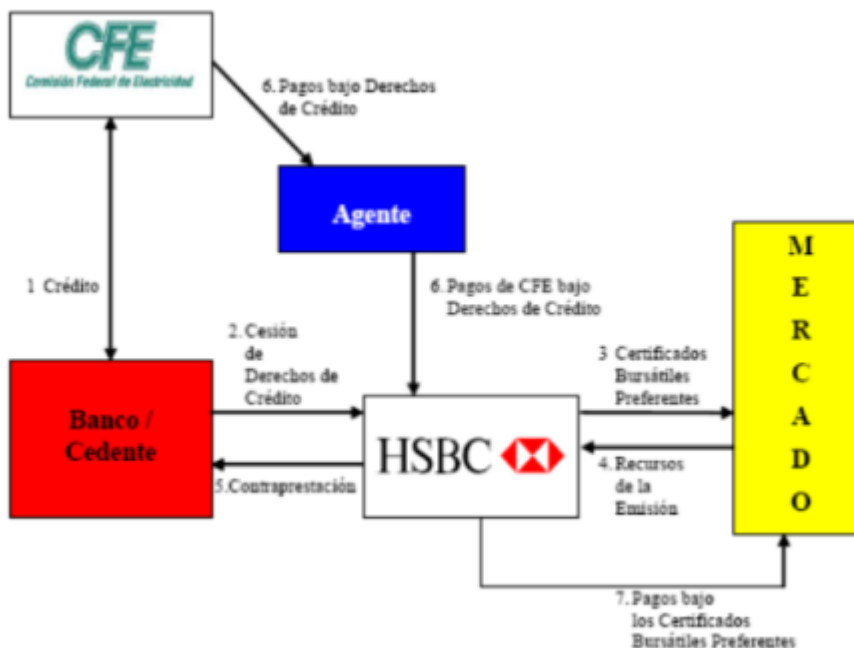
CFE
Comisión Federal de Electricidad

6. Pagos bajo Derechos de Crédito

Agente

1 Crédito

6. Pagos de CFE bajo Derechos de Crédito

M
E
R
C
A
D
O

2. Cesión de Derechos de Crédito

Banco / Cedente

HSBC

3 Certificados Bursátiles Preferentes

4. Recursos de la Emisión

5.Contraprestación

7. Pagos bajo los Certificados Bursátiles Preferentes